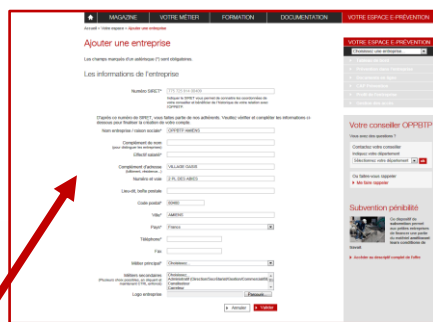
MAGAZINE | VOTRE MÉTIER | FORMATION | DOCUMENTATION | VOTRE ESPACE E-PRÉVENTION

Accueil > Votre espace > Ajouter une entreprise

Ajouter une entreprise

Les champs marqués d'un astérisque (*) sont obligatoires.

Les informations de l'entreprise

Numéro SIRET*

En saisissant le numéro de SIRET, vous faites partie de nos adhérents. Veuillez vérifier et compléter les informations ci-dessous pour finaliser la création de votre compte.

Nom entreprise / raison sociale*
OPPBTP AMIENS

Complément du nom

Effectif salarié*

Complément d'adresse
VILLAGE OASIS

Numéro et rue
2 PL DES ABIES

Lieu-dit, boîte postale

Code postal*
80440

Ville*
AMIENS

Pays*
France

Téléphone*

Fax

Métier principal*
Choisissez...

Métiers secondaires

Logo entreprise
Parcourir...

Annuler | Valider

VOTRE ESPACE E-PRÉVENTION
Choisissez une entreprise

Votre conseiller OPPBTP
Vous avez des questions ?
Contactez votre conseiller
Indiquez votre département
Sélectionnez votre département
OK

Ou faites-vous rappeler
Me faire rappeler

Subvention pénibilité
Ce dispositif de subvention permet aux petites entreprises de financer une partie du matériel améliorant leurs conditions de travail.

En créer un compte pour le faire